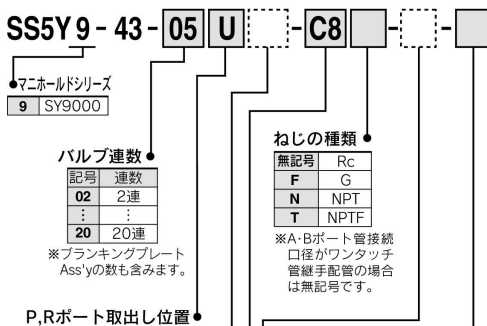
SS5Y 9 - 43 - 05 U - C8 - -

●マニホールドシリーズ

| 9 | SY9000 |
|---|---|

バルブ連数●

| 記号 | 連数 |
|---|---|
| 02 | 2連 |
| ⋮ | ⋮ |
| 20 | 20連 |

※ブランキングプレートAss'yの数も含みます。

ねじの種類●

| 無記号 | Rc |
|---|---|
| F | G |
| N | NPT |
| T | NPTF |

※A・Bポート管接続口径がワンタッチ管継手配管の場合は無記号です。

P,Rポート取出し位置●